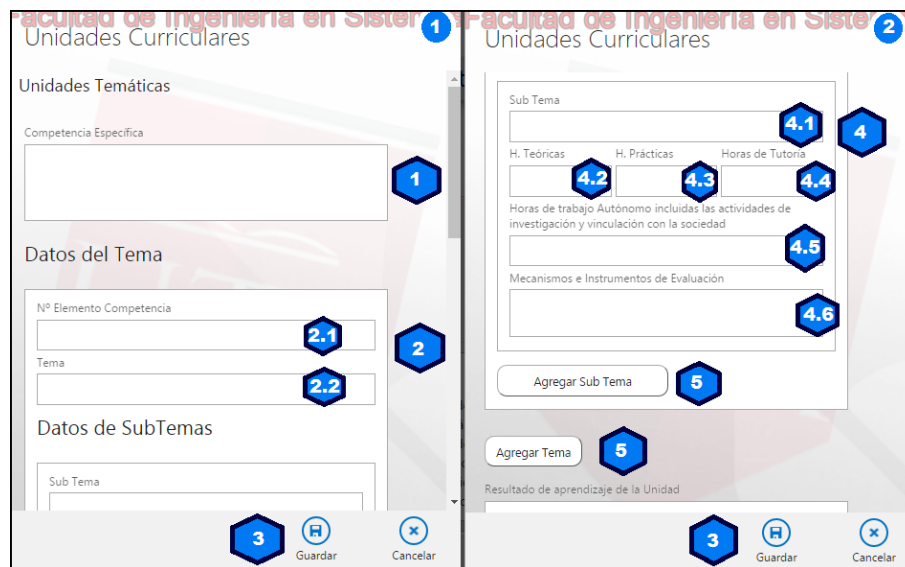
Facultad de Ingeniería en Sistemas 1
Unidades Curriculares

Unidades Temáticas

Competencia Específica

1

Datos del Tema

Nº Elemento Competencia

2.1

2

Tema

2.2

Datos de SubTemas

Sub Tema

3

Guardar

Cancelar

Facultad de Ingeniería en Sistemas 2
Unidades Curriculares

Sub Tema

4.1

4

H. Teóricas

H. Prácticas

Horas de Tutoría

4.2

4.3

4.4

Horas de trabajo Autónomo incluidas las actividades de investigación y vinculación con la sociedad

4.5

Mecanismos e Instrumentos de Evaluación

4.6

Agregar Sub Tema

5

Agregar Tema

5

Resultado de aprendizaje de la Unidad

3

Guardar

Cancelar